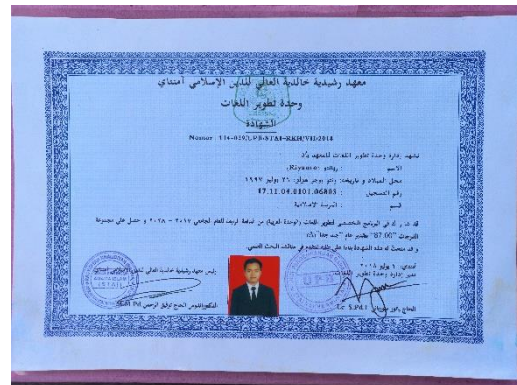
معهد رشيدية خالدية العالي للدين الإسلامي امنتاي
وحدة تطوير اللغات
الشهادة
Nomor : 116-020/UPB-STAI-RKH/VII/2018

تشهد إدارة وحدة تطوير اللغات للمعهد بأن
الاسم : ريانتو (Riyanto)
محل الميلاد و تاريخه: باتو بوجو هولو، ٢٦ يوليو ١٩٩٧
رقم التسجيل : 17.11.04.0101.06803
قسم : التربية الإسلامية

قد شارك في البرنامج التخصصي لتطوير اللغات (وحدة اللغة العربية) من الدفعة الرابعة للعام الجامعي ٢٠١٧ - ٢٠١٨ و حصل على مجموعة الدرجات "87.00" بتقدير جيد جدا
و قد منحت له هذه الشهادة بناء على طلبه لتقديمه في متطلبات البحث العلمي

امنتاي ٦ يوليو ٢٠١٨
مدير إدارة وحدة تطوير اللغات

رئيس معهد رشيدية خالدية العالي للدين الإسلامي امنتاي
الدكتوراندوس الحاج نوفل الرحمن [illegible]
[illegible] S.Pd.I
الحاج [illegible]